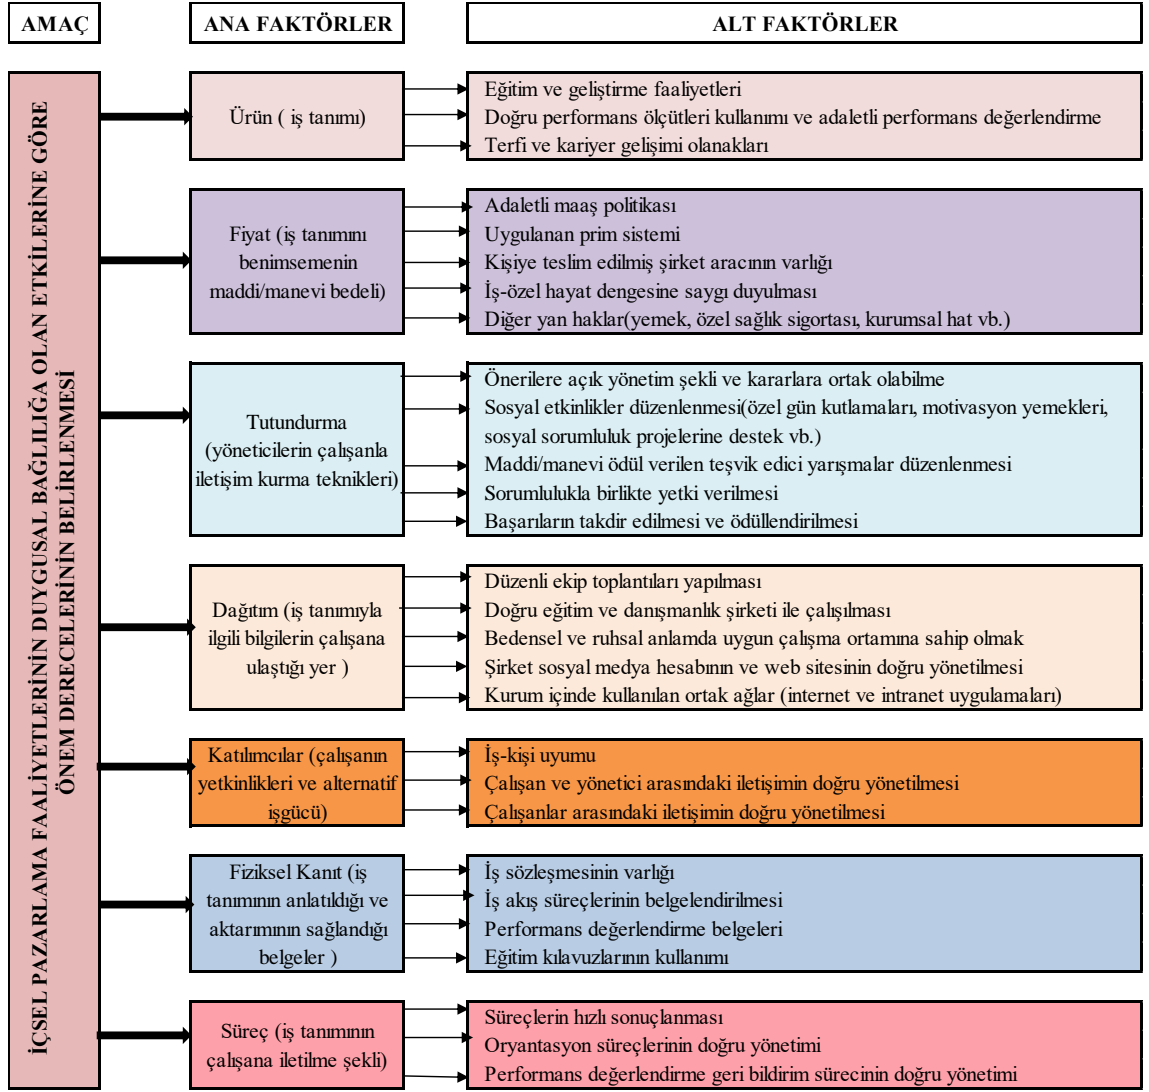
AMAÇ

ANA FAKTÖRLER

ALT FAKTÖRLER

İÇSEL PAZARLAMA FAALİYETLERİNİN DUYGUSAL BAĞLILIĞA OLAN ETKİLERİNE GÖRE ÖNEM DERECELERİNİN BELİRLENMESİ

Ürün ( iş tanımı)

Eğitim ve geliştirme faaliyetleri
Doğru performans ölçütleri kullanımı ve adaletli performans değerlendirme
Terfi ve kariyer gelişimi olanakları

Fiyat (iş tanımını benimsemenin maddi/manevi bedeli)

Adaletli maaş politikası
Uygulanan prim sistemi
Kişiye teslim edilmiş şirket aracının varlığı
İş-özel hayat dengesine saygı duyulması
Diğer yan haklar(yemek, özel sağlık sigortası, kurumsal hat vb.)

Tutundurma (yöneticilerin çalışanla iletişim kurma teknikleri)

Önerilere açık yönetim şekli ve kararlara ortak olabilme
Sosyal etkinlikler düzenlenmesi(özel gün kutlamaları, motivasyon yemekleri, sosyal sorumluluk projelerine destek vb.)
Maddi/manevi ödül verilen teşvik edici yarışmalar düzenlenmesi
Sorumlulukla birlikte yetki verilmesi
Başarıların takdir edilmesi ve ödüllendirilmesi

Dağıtım (iş tanımıyla ilgili bilgilerin çalışana ulaştığı yer )

Düzenli ekip toplantıları yapılması
Doğru eğitim ve danışmanlık şirketi ile çalışılması
Bedensel ve ruhsal anlamda uygun çalışma ortamına sahip olmak
Şirket sosyal medya hesabının ve web sitesinin doğru yönetilmesi
Kurum içinde kullanılan ortak ağlar (internet ve intranet uygulamaları)

Katılımcılar (çalışanın yetkinlikleri ve alternatif işgücü)

İş-kişi uyumu
Çalışan ve yönetici arasındaki iletişimin doğru yönetilmesi
Çalışanlar arasındaki iletişimin doğru yönetilmesi

Fiziksel Kanıt (iş tanımının anlatıldığı ve aktarımının sağlandığı belgeler )

İş sözleşmesinin varlığı
İş akış süreçlerinin belgelendirilmesi
Performans değerlendirme belgeleri
Eğitim kılavuzlarının kullanımı

Süreç (iş tanımının çalışana iletilme şekli)

Süreçlerin hızlı sonuçlanması
Oryantasyon süreçlerinin doğru yönetimi
Performans değerlendirme geri bildirim sürecinin doğru yönetimi